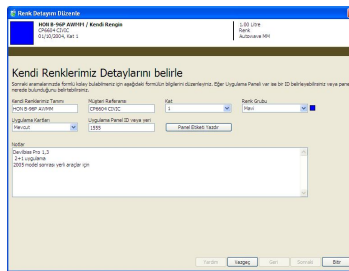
Renk Detayını Düzenle

HON B-96P AWMM / Kendi Rengim
CP660+C1CC
01/10/2004, Kat 1

1.00 Litre
Renk
Autowave MM

Kendi Renklerimiz Detaylarını belirle

Sonraki aramalarınızda formülü kolay bulabilmeniz için aşağıdaki formülün bilgilerini düzenleyiniz. Eğer Uygulama Paneli var ise bir ID belirleyebilirsiniz veya panelin nerede bulunduğunu belirtebilirsiniz.

Kendi Renklerimiz Tanımı
HON B-96P AWMM

Müşteri Referansı
CP660+C1CC

Kat
1

Renk Grubu
Mavi

Uygulama Kartları
Mevcut

Uygulama Paneli ID veya yeri
1555

Panel Etiketi Yazdır

Notlar
Devilbiss Pro 1,3
2+1 uygulama
2003 model sonrası yerli araçlar için

Yardım
Vazgeç
Geri
Sonraki
Bitir